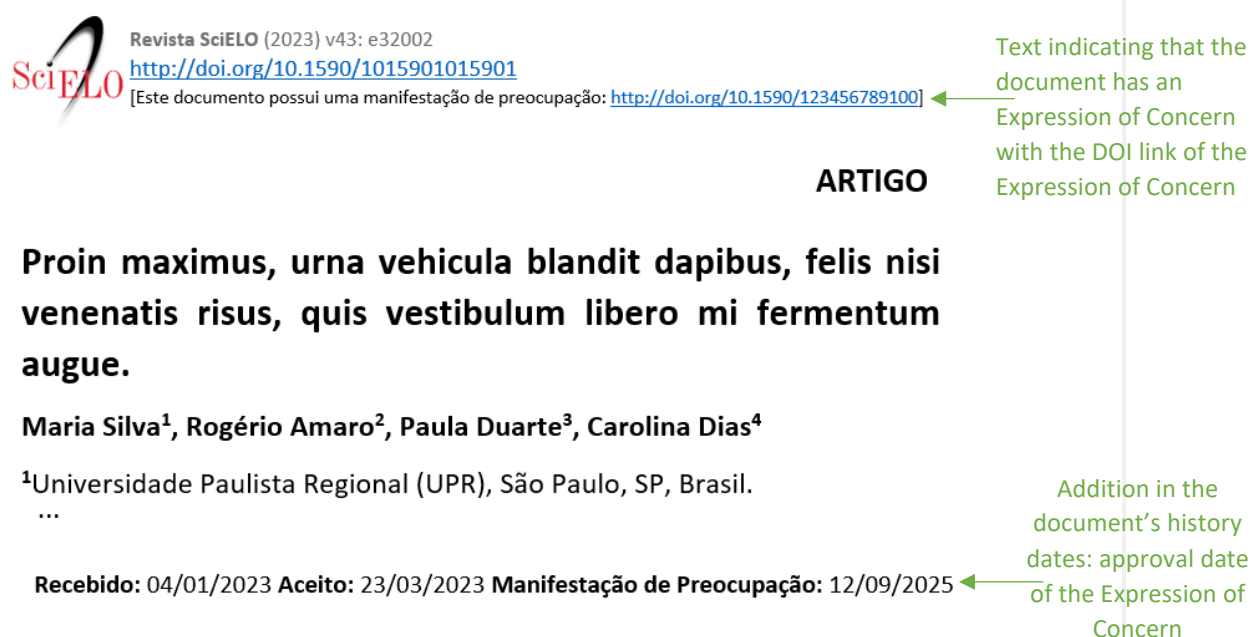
SciELO

Revista SciELO (2023) v43: e32002
http://doi.org/10.1590/1015901015901
[Este documento possui uma manifestação de preocupação: http://doi.org/10.1590/123456789100]

Text indicating that the document has an Expression of Concern with the DOI link of the Expression of Concern

ARTIGO

Proin maximus, urna vehicula blandit dapibus, felis nisi venenatis risus, quis vestibulum libero mi fermentum augue.

Maria Silva$^1$, Rogério Amaro$^2$, Paula Duarte$^3$, Carolina Dias$^4$

$^1$Universidade Paulista Regional (UPR), São Paulo, SP, Brasil.
...

Recebido: 04/01/2023 Aceito: 23/03/2023 Manifestação de Preocupação: 12/09/2025

Addition in the document's history dates: approval date of the Expression of Concern